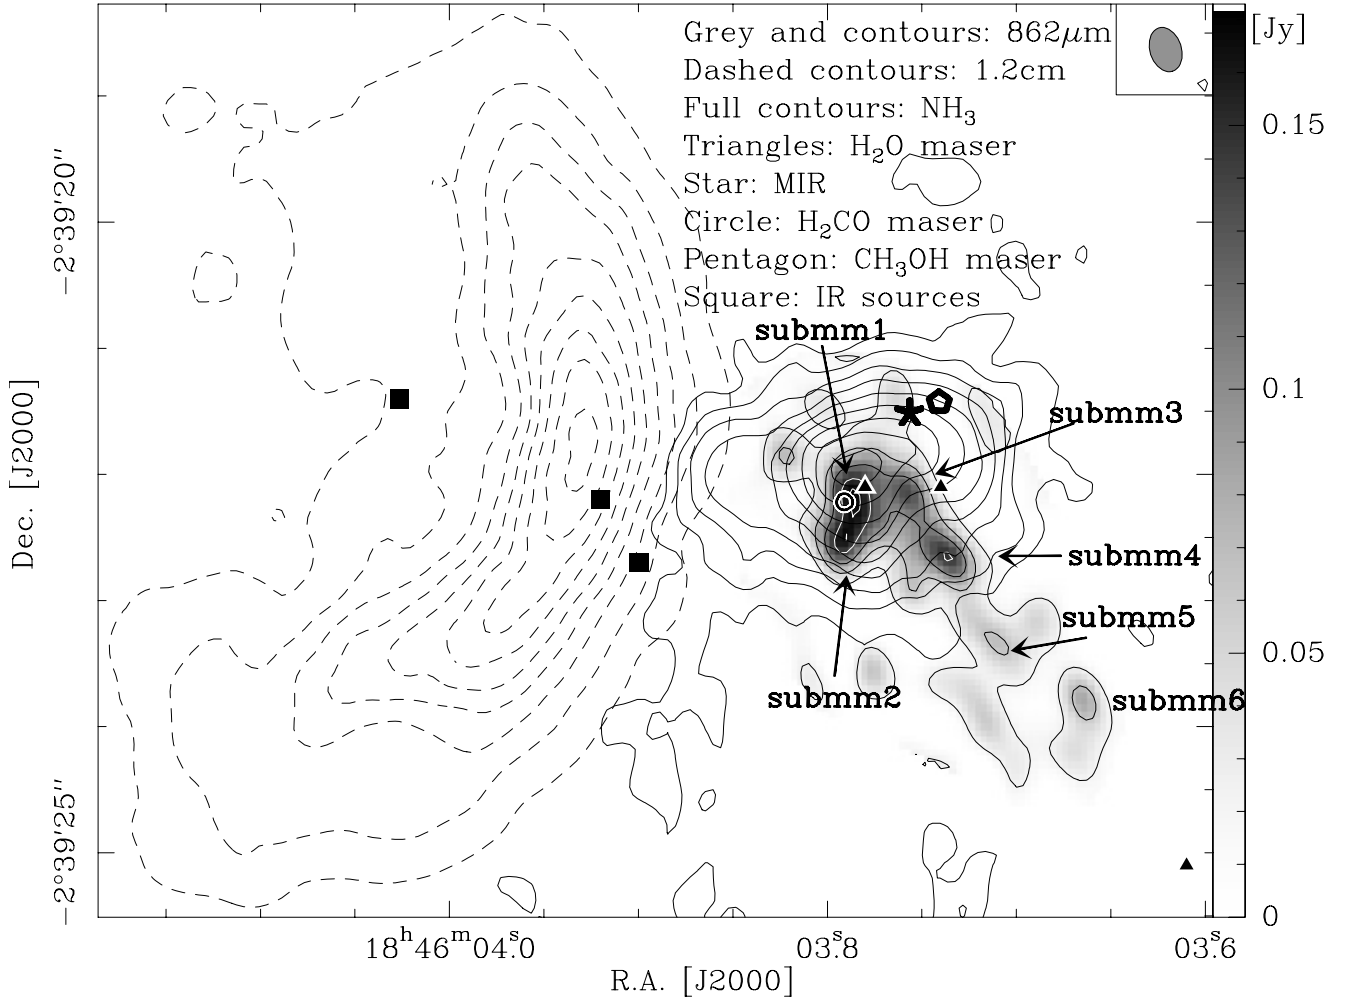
Grey and contours: 862$\mu$m
Dashed contours: 1.2cm
Full contours: NH$_3$
Triangles: H$_2$O maser
Star: MIR
Circle: H$_2$CO maser
Pentagon: CH$_3$OH maser
Square: IR sources

[Jy]
0.15
0.1
0.05
0

submm1
submm3
submm4
submm5
submm2
submm6

$-2°39'20''$
$-2°39'25''$
Dec. [J2000]

$18^h46^m04.^s0$
$03.^s8$
$03.^s6$
R.A. [J2000]